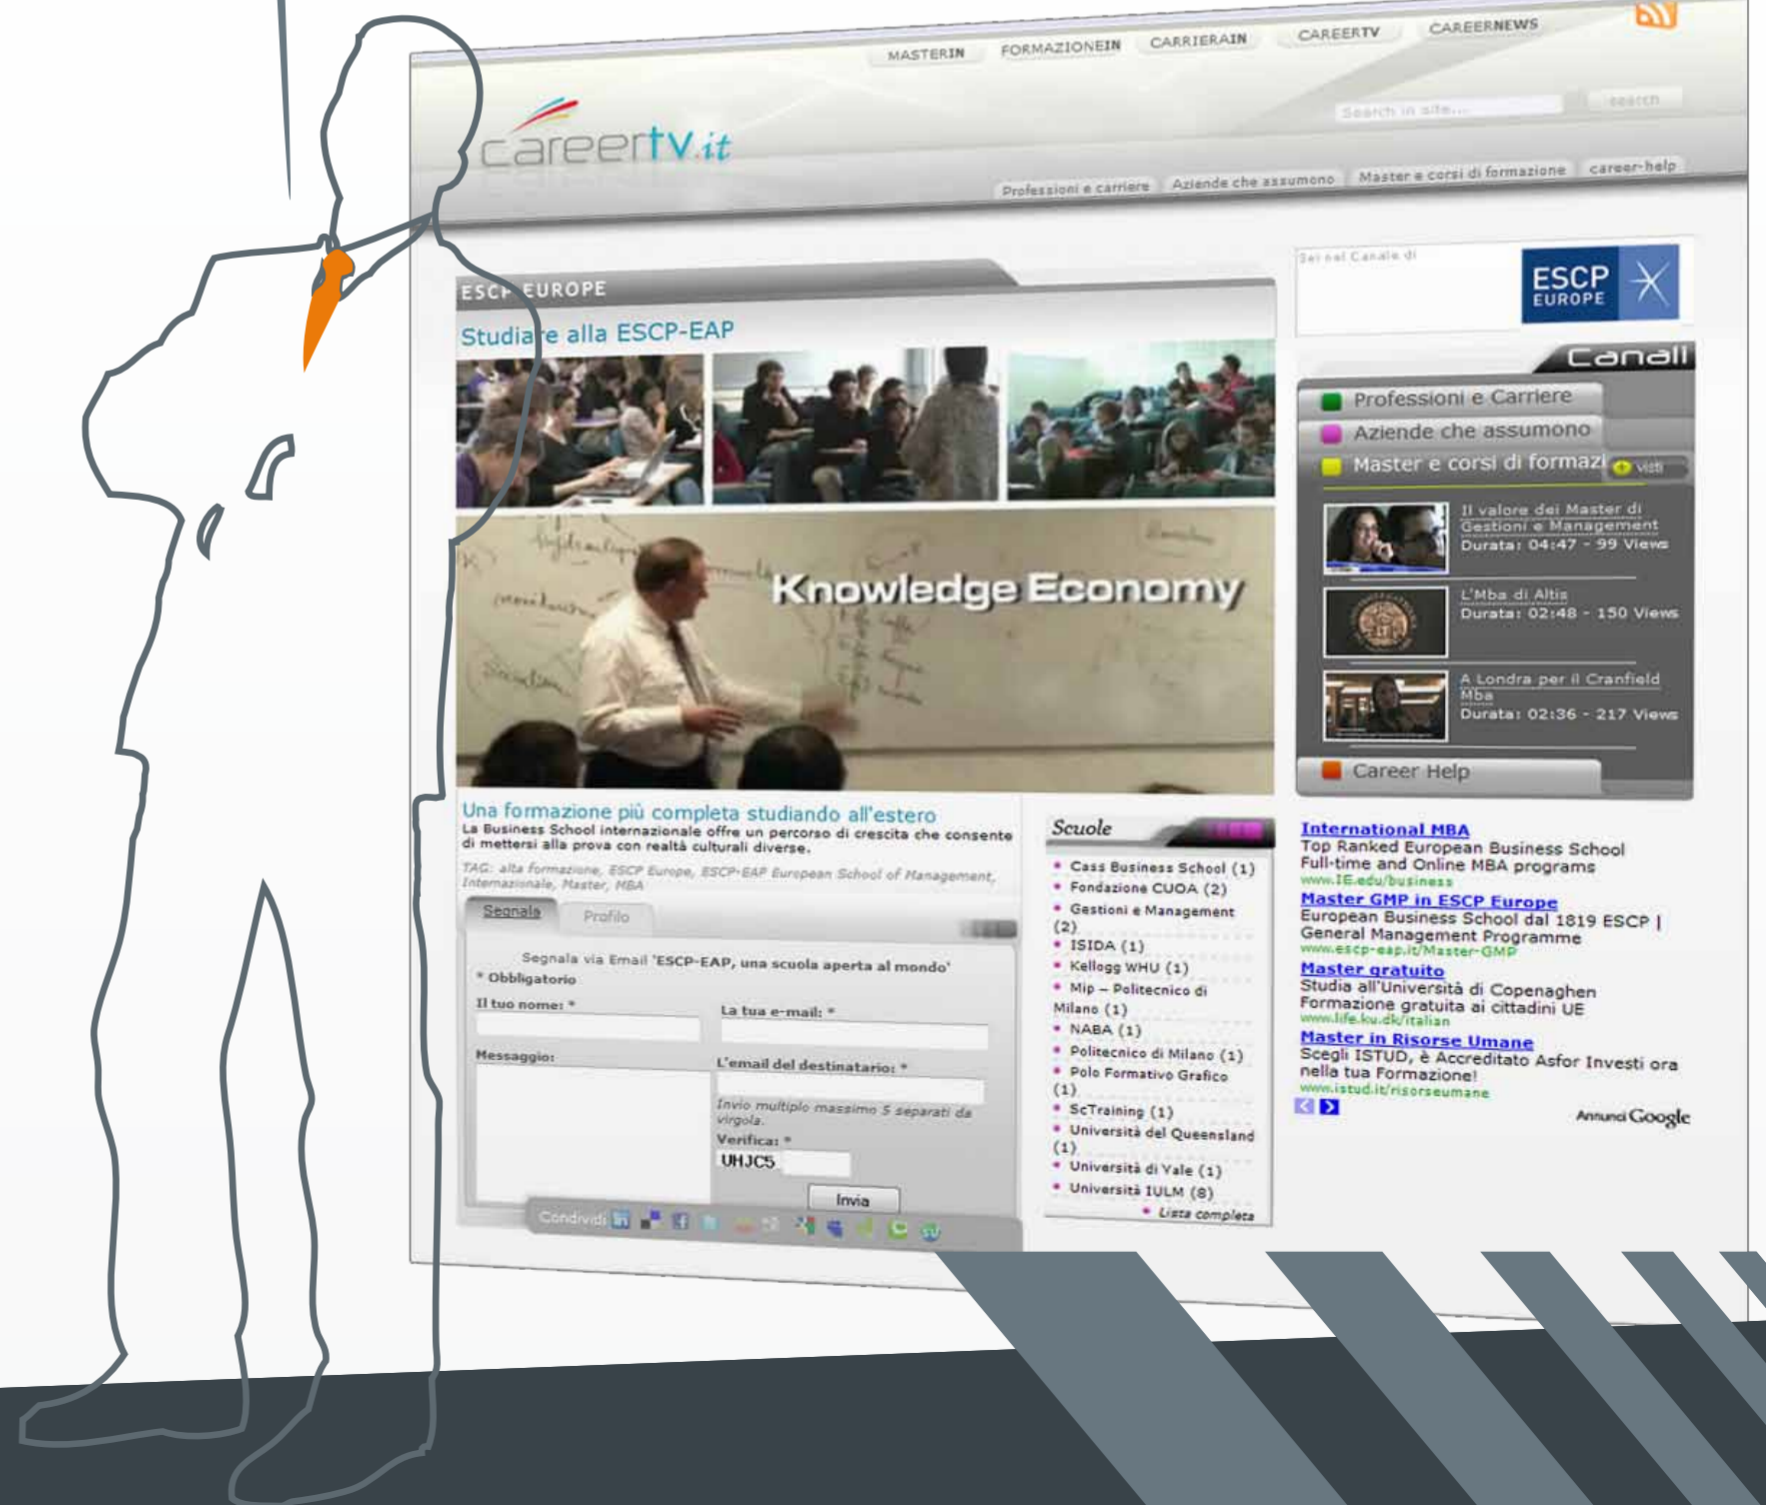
MASTERIN FORMAZIONEIN CARRIERAIN CAREERTV CAREERNEWS

Search in site... search

careertv.it

Professioni e carriere Aziende che assumono Master e corsi di formazione career-help

ESC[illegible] EUROPE

Studia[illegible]e alla ESCP-EAP

Knowledge Economy

Una formazione più completa studiando all'estero
La Business School internazionale offre un percorso di crescita che consente di mettersi alla prova con realtà culturali diverse.

TAG: alta formazione, ESCP Europe, ESCP-EAP European School of Management, Internazionale, Master, MBA

Segnala Profilo

Segnala via Email 'ESCP-EAP, una scuola aperta al mondo'
* Obbligatorio

Il tuo nome: *
La tua e-mail: *
Messaggio:
L'email del destinatario: *
Invio multiplo massimo 5 separati da virgola.
Verifica: *
UHJC5
Invia

Condividi

Scuole
• Cass Business School (1)
• Fondazione CUOA (2)
• Gestioni e Management (2)
• ISIDA (1)
• Kellogg WHU (1)
• Mip – Politecnico di Milano (1)
• NABA (1)
• Politecnico di Milano (1)
• Polo Formativo Grafico (1)
• ScTraining (1)
• Università del Queensland (1)
• Università di Yale (1)
• Università IULM (8)
• Lista completa

Sei nel Canale di

ESCP EUROPE

Canali
Professioni e Carriere
Aziende che assumono
Master e corsi di formazi
visti

Il valore dei Master di Gestioni e Management
Durata: 04:47 - 99 Views

L'Mba di Altis
Durata: 02:48 - 150 Views

A Londra per il Cranfield Mba
Durata: 02:36 - 217 Views

Career Help

International MBA
Top Ranked European Business School Full-time and Online MBA programs
www.IE.edu/business

Master GMP in ESCP Europe
European Business School dal 1819 ESCP | General Management Programme
www.escp-eap.it/Master-GMP

Master gratuito
Studia all'Università di Copenaghen Formazione gratuita ai cittadini UE
www.life.ku.dk/italian

Master in Risorse Umane
Scegli ISTUD, è Accreditato Asfor Investi ora nella tua Formazione!
www.istud.it/risorseumane

Annunci Google